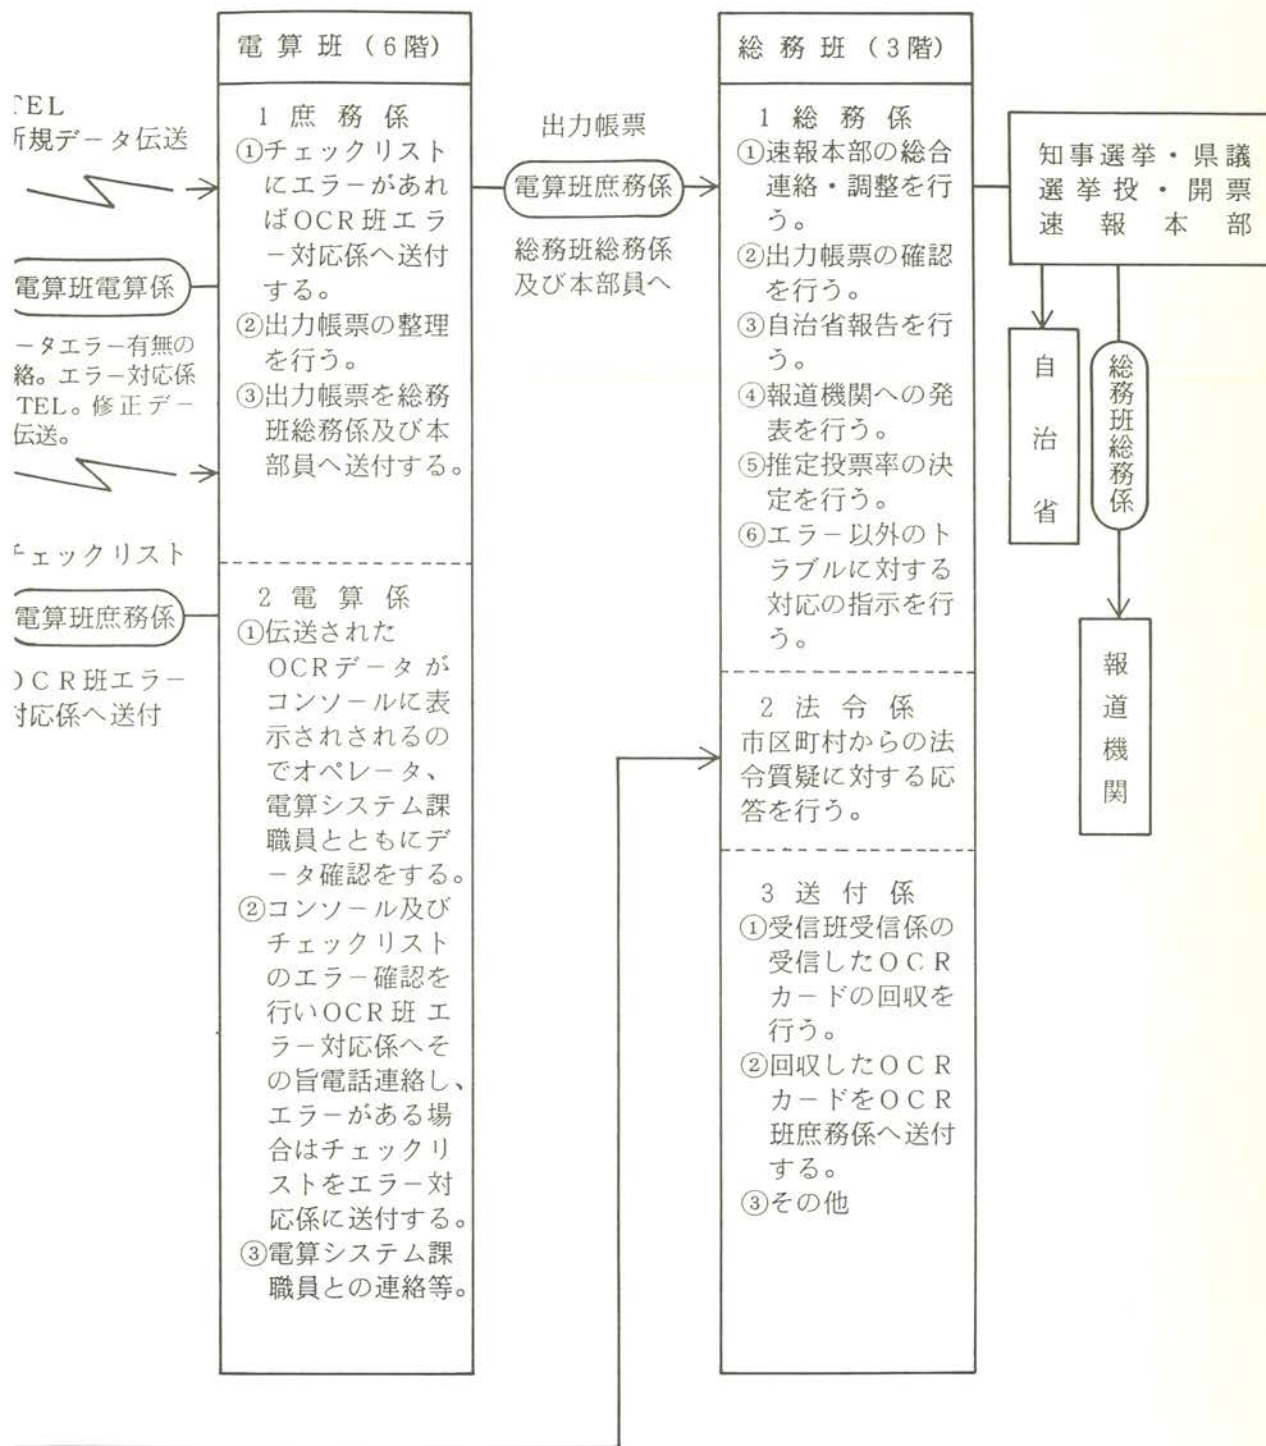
TEL
新規データ伝送

電算班電算係

ータエラー有無の
絡。エラー対応係
TEL。修正デー
伝送。

チェックリスト

電算班庶務係

OCR班エラー
対応係へ送付

電算班（6階）

1 庶務係
①チェックリストにエラーがあればOCR班エラー対応係へ送付する。
②出力帳票の整理を行う。
③出力帳票を総務班総務係及び本部員へ送付する。

2 電算係
①伝送されたOCRデータがコンソールに表示されされるのでオペレータ、電算システム課職員とともにデータ確認をする。
②コンソール及びチェックリストのエラー確認を行いOCR班エラー対応係へその旨電話連絡し、エラーがある場合はチェックリストをエラー対応係に送付する。
③電算システム課職員との連絡等。

出力帳票

電算班庶務係

総務班総務係
及び本部員へ

総務班（3階）

1 総務係
①速報本部の総合連絡・調整を行う。
②出力帳票の確認を行う。
③自治省報告を行う。
④報道機関への発表を行う。
⑤推定投票率の決定を行う。
⑥エラー以外のトラブルに対する対応の指示を行う。

2 法令係
市区町村からの法令質疑に対する応答を行う。

3 送付係
①受信班受信係の受信したOCRカードの回収を行う。
②回収したOCRカードをOCR班庶務係へ送付する。
③その他

知事選挙・県議
選挙投・開票
速報本部

自治省

総務班総務係

報道機関